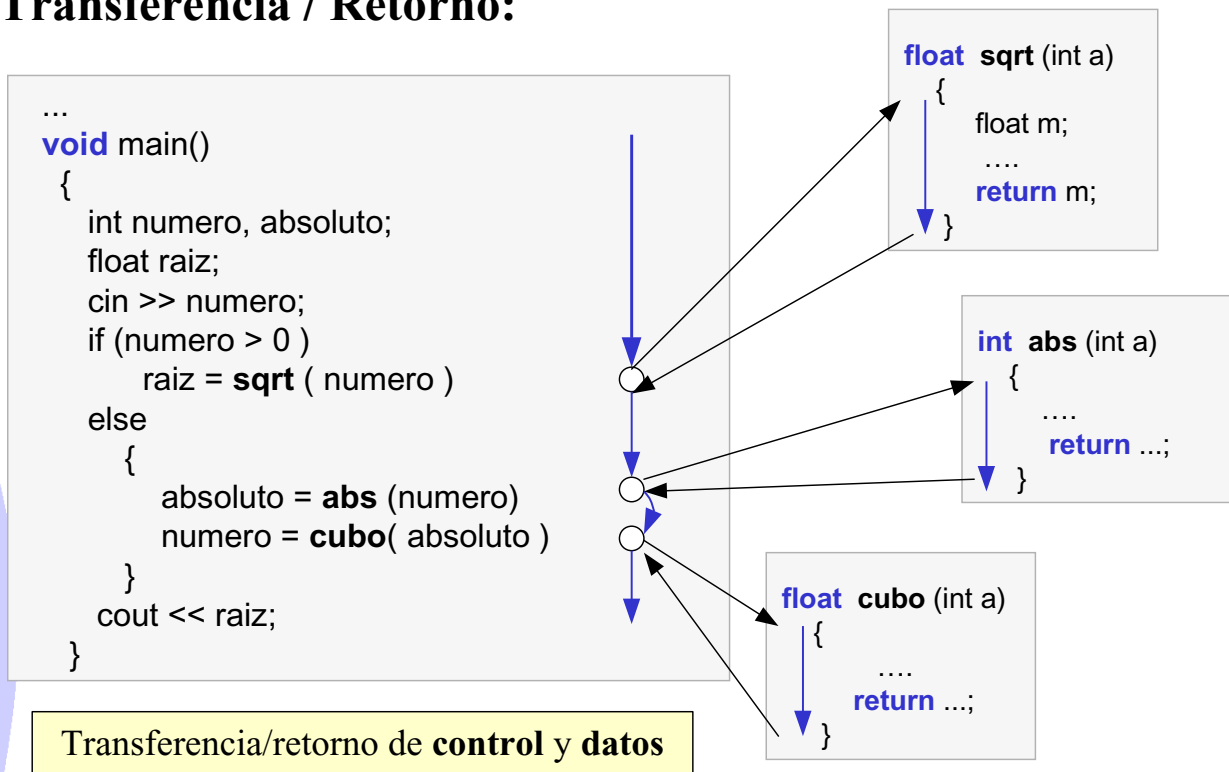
Transferencia / Retorno:

...
void main()
{
int numero, absoluto;
float raiz;
cin >> numero;
if (numero > 0 )
raiz = sqrt ( numero )
else
{
absoluto = abs (numero)
numero = cubo( absoluto )
}
cout << raiz;
}

float sqrt (int a)
{
float m;
….
return m;
}

int abs (int a)
{
….
return ...;
}

float cubo (int a)
{
….
return ...;
}

Transferencia/retorno de control y datos